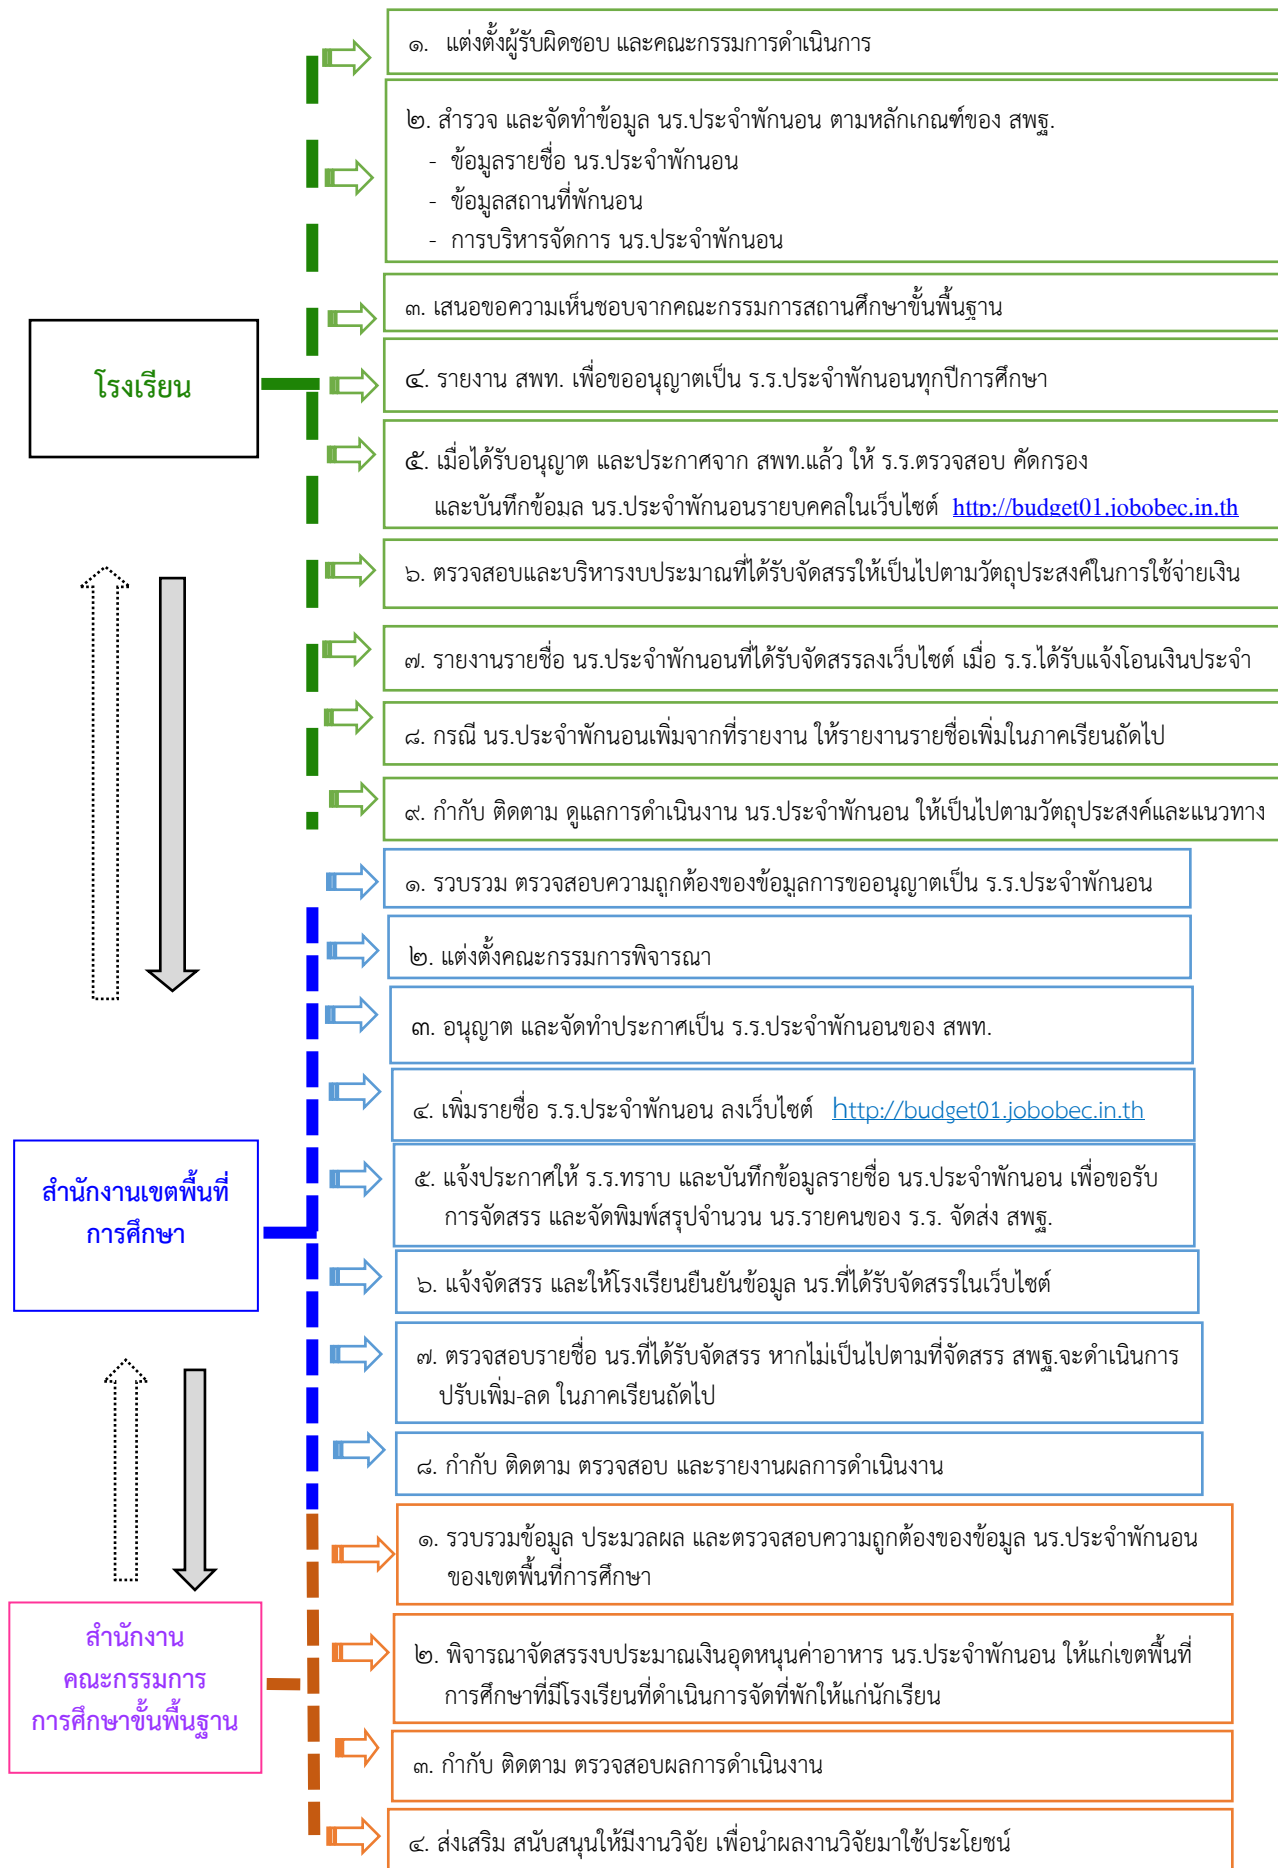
โรงเรียน

๑. แต่งตั้งผู้รับผิดชอบ และคณะกรรมการดำเนินการ

๒. สำรวจ และจัดทำข้อมูล นร.ประจำพักนอน ตามหลักเกณฑ์ของ สพฐ.
- ข้อมูลรายชื่อ นร.ประจำพักนอน
- ข้อมูลสถานที่พักนอน
- การบริหารจัดการ นร.ประจำพักนอน

๓. เสนอขอความเห็นชอบจากคณะกรรมการสถานศึกษาขั้นพื้นฐาน

๔. รายงาน สพท. เพื่อขออนุญาตเป็น ร.ร.ประจำพักนอนทุกปีการศึกษา

๕. เมื่อได้รับอนุญาต และประกาศจาก สพท.แล้ว ให้ ร.ร.ตรวจสอบ คัดกรอง และบันทึกข้อมูล นร.ประจำพักนอนรายบุคคลในเว็บไซต์ http://budget01.jobobec.in.th

๖. ตรวจสอบและบริหารงบประมาณที่ได้รับจัดสรรให้เป็นไปตามวัตถุประสงค์ในการใช้จ่ายเงิน

๗. รายงานรายชื่อ นร.ประจำพักนอนที่ได้รับจัดสรรลงเว็บไซต์ เมื่อ ร.ร.ได้รับแจ้งโอนเงินประจำ

๘. กรณี นร.ประจำพักนอนเพิ่มจากที่รายงาน ให้รายงานรายชื่อเพิ่มในภาคเรียนถัดไป

๙. กำกับ ติดตาม ดูแลการดำเนินงาน นร.ประจำพักนอน ให้เป็นไปตามวัตถุประสงค์และแนวทาง

สำนักงานเขตพื้นที่การศึกษา

๑. รวบรวม ตรวจสอบความถูกต้องของข้อมูลการขออนุญาตเป็น ร.ร.ประจำพักนอน

๒. แต่งตั้งคณะกรรมการพิจารณา

๓. อนุญาต และจัดทำประกาศเป็น ร.ร.ประจำพักนอนของ สพท.

๔. เพิ่มรายชื่อ ร.ร.ประจำพักนอน ลงเว็บไซต์ http://budget01.jobobec.in.th

๕. แจ้งประกาศให้ ร.ร.ทราบ และบันทึกข้อมูลรายชื่อ นร.ประจำพักนอน เพื่อขอรับการจัดสรร และจัดพิมพ์สรุปจำนวน นร.รายคนของ ร.ร. จัดส่ง สพฐ.

๖. แจ้งจัดสรร และให้โรงเรียนยืนยันข้อมูล นร.ที่ได้รับจัดสรรในเว็บไซต์

๗. ตรวจสอบรายชื่อ นร.ที่ได้รับจัดสรร หากไม่เป็นไปตามที่จัดสรร สพฐ.จะดำเนินการปรับเพิ่ม-ลด ในภาคเรียนถัดไป

๘. กำกับ ติดตาม ตรวจสอบ และรายงานผลการดำเนินงาน

สำนักงานคณะกรรมการการศึกษาขั้นพื้นฐาน

๑. รวบรวมข้อมูล ประมวลผล และตรวจสอบความถูกต้องของข้อมูล นร.ประจำพักนอนของเขตพื้นที่การศึกษา

๒. พิจารณาจัดสรรงบประมาณเงินอุดหนุนค่าอาหาร นร.ประจำพักนอน ให้แก่เขตพื้นที่การศึกษาที่มีโรงเรียนที่ดำเนินการจัดที่พักให้แก่นักเรียน

๓. กำกับ ติดตาม ตรวจสอบผลการดำเนินงาน

๔. ส่งเสริม สนับสนุนให้มีงานวิจัย เพื่อนำผลงานวิจัยมาใช้ประโยชน์